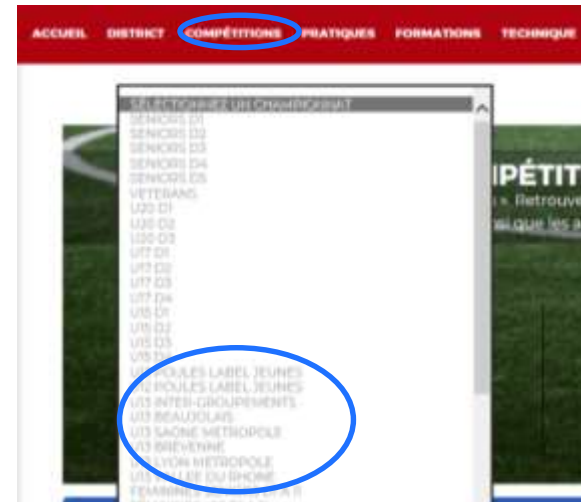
ACCUEIL DISTRICT COMPÉTITIONS PRATIQUES FORMATIONS TECHNIQUE

SÉLECTIONNEZ UN CHAMPIONNAT
SENIORS D1
SENIORS D2
SENIORS D3
SENIORS D4
SENIORS D5
VETERANS
U20 D1
U20 D2
U20 D3
U17 D1
U17 D2
U17 D3
U17 D4
U15 D1
U15 D2
U15 D3
U15 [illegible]
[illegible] POULES LABEL JEUNES
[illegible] POULES LABEL JEUNES
U13 INTER-GROUPEMENTS
U13 BEAUJOLAIS
U13 SAONE METROPOLE
U13 BREVENNE
U13 LYON METROPOLE
U13 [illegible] DU RHONE
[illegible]

IPÉTIT
» Retrouve
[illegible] que les a